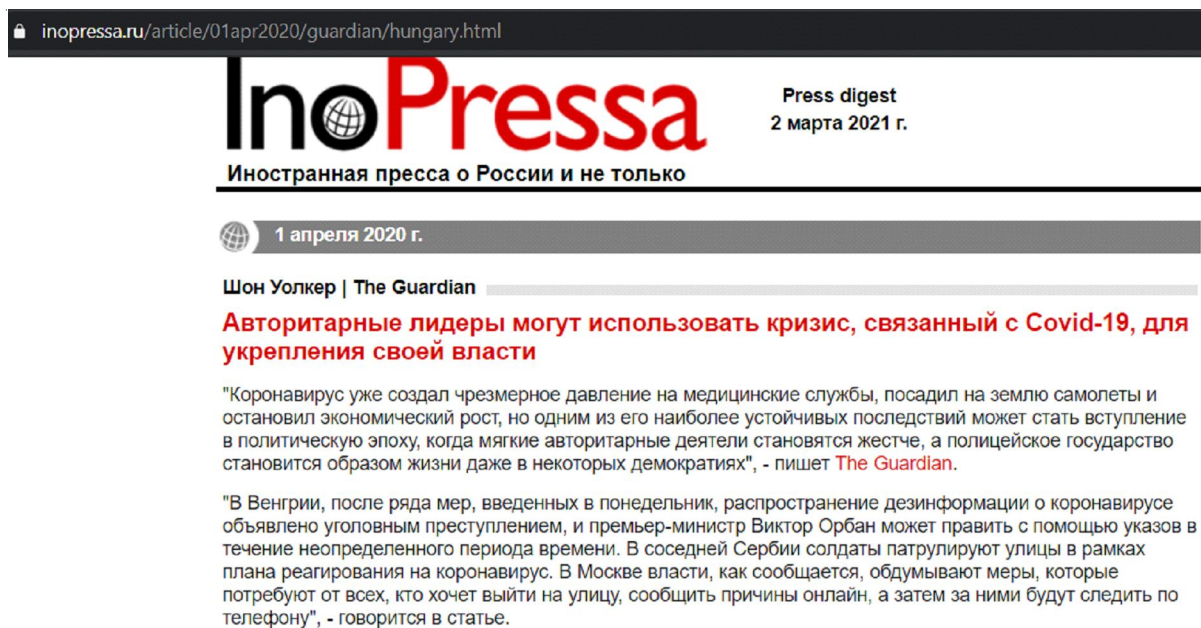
inopressa.ru/article/01apr2020/guardian/hungary.html

InoPressa

Press digest
2 марта 2021 г.

Иностранная пресса о России и не только

1 апреля 2020 г.

Шон Уолкер | The Guardian

Авторитарные лидеры могут использовать кризис, связанный с Covid-19, для укрепления своей власти

"Коронавирус уже создал чрезмерное давление на медицинские службы, посадил на землю самолеты и остановил экономический рост, но одним из его наиболее устойчивых последствий может стать вступление в политическую эпоху, когда мягкие авторитарные деятели становятся жестче, а полицейское государство становится образом жизни даже в некоторых демократиях", - пишет The Guardian.

"В Венгрии, после ряда мер, введенных в понедельник, распространение дезинформации о коронавирусе объявлено уголовным преступлением, и премьер-министр Виктор Орбан может править с помощью указов в течение неопределенного периода времени. В соседней Сербии солдаты патрулируют улицы в рамках плана реагирования на коронавирус. В Москве власти, как сообщается, обдумывают меры, которые потребуют от всех, кто хочет выйти на улицу, сообщить причины онлайн, а затем за ними будут следить по телефону", - говорится в статье.